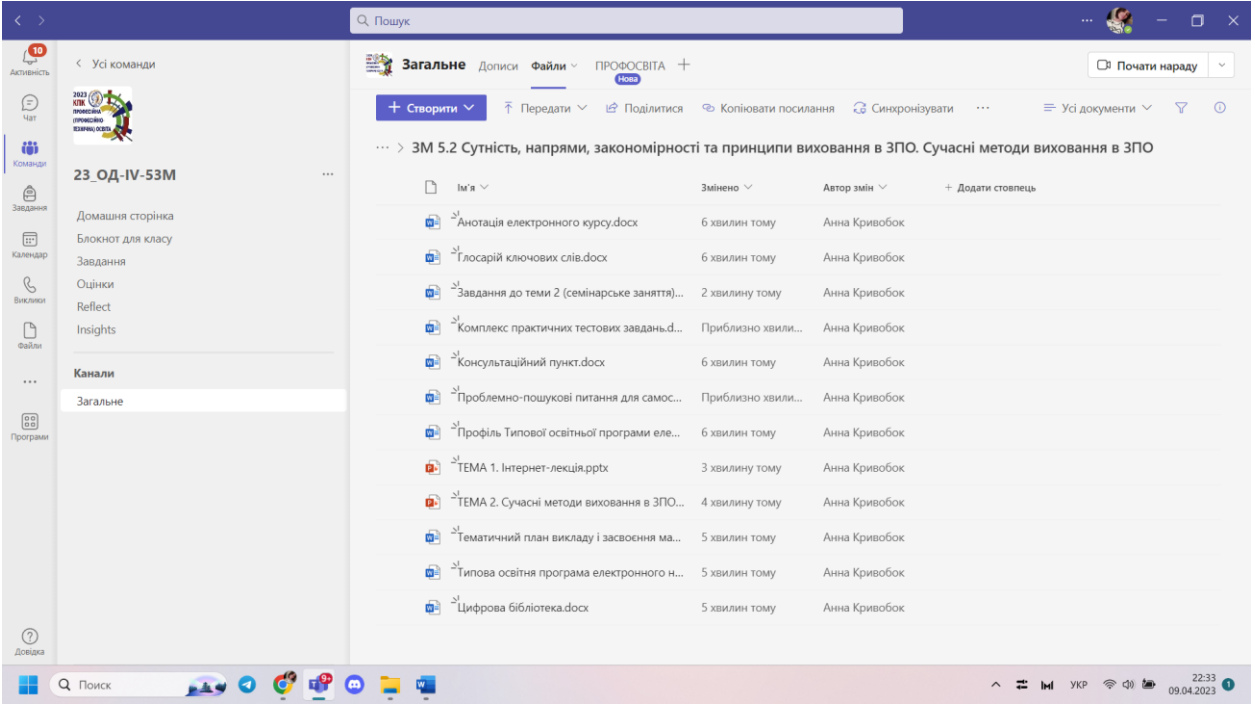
Пошук

10
Активність
Чат
Команди
Завдання
Календар
Виклики
Файли
...
Програми
Довідка

< Усі команди

2023 КПІК ПРОФЕСІЙНА (ПРОФЕСІЙНО-ТЕХНІЧНА) ОСВІТА

23_ОД-IV-53М ...

Домашня сторінка
Блокнот для класу
Завдання
Оцінки
Reflect
Insights

Канали
Загальне

Загальне Дописи Файли ПРОФОСВІТА Нова +

Почати нараду

+ Створити Передати Поділитися Копіювати посилання Синхронізувати ... Усі документи

... > ЗМ 5.2 Сутність, напрями, закономірності та принципи виховання в ЗПО. Сучасні методи виховання в ЗПО

| Ім'я | Змінено | Автор змін | + Додати стовпець |
|---|---|---|---|
| Анотація електронного курсу.docx | 6 хвилин тому | Анна Кривобок | |
| Глосарій ключових слів.docx | 6 хвилин тому | Анна Кривобок | |
| Завдання до теми 2 (семінарське заняття)... | 2 хвилину тому | Анна Кривобок | |
| Комплекс практичних тестових завдань.d... | Приблизно хвили... | Анна Кривобок | |
| Консультаційний пункт.docx | 6 хвилин тому | Анна Кривобок | |
| Проблемно-пошукові питання для самос... | Приблизно хвили... | Анна Кривобок | |
| Профіль Типової освітньої програми еле... | 6 хвилин тому | Анна Кривобок | |
| ТЕМА 1. Інтернет-лекція.pptx | 3 хвилину тому | Анна Кривобок | |
| ТЕМА 2. Сучасні методи виховання в ЗПО... | 4 хвилину тому | Анна Кривобок | |
| Тематичний план викладу і засвоєння ма... | 5 хвилин тому | Анна Кривобок | |
| Типова освітня програма електронного н... | 5 хвилин тому | Анна Кривобок | |
| Цифрова бібліотека.docx | 5 хвилин тому | Анна Кривобок | |

Поиск
УКР 22:33 09.04.2023